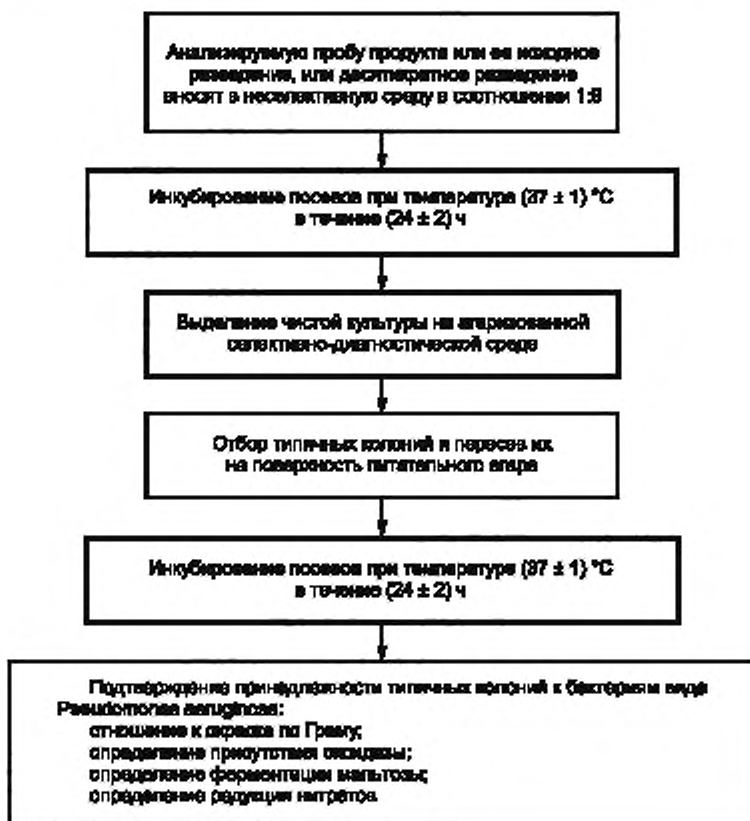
Анализируемую пробу продукта или ее исходное разведение, или десятикратное разведение вносят в неселективную среду в соотношении 1:9

Инкубирование посевов при температуре (37 ± 1) °С в течение (24 ± 2) ч

Выделение чистой культуры на агаризованной селективно-диагностической среде

Отбор типичных колоний и пересев их на поверхность питательного агара

Инкубирование посевов при температуре (37 ± 1) °С в течение (24 ± 2) ч

Подтверждение принадлежности типичных колоний к бактериям вида Pseudomonas aeruginosa:
отношение к окраске по Граму;
определение присутствия оксидазы;
определение ферментации мальтозы;
определение редукции нитратов